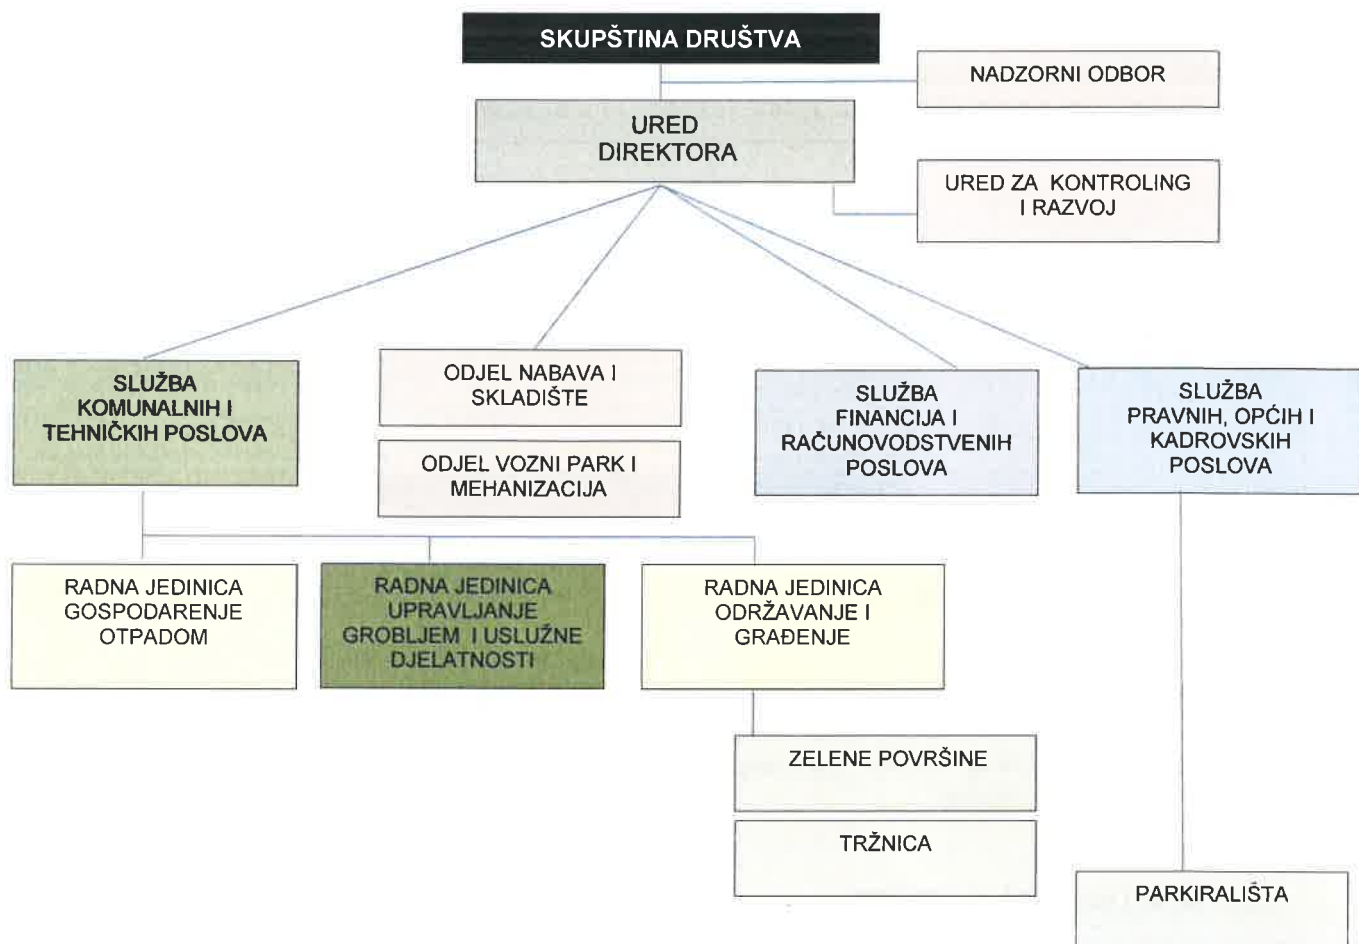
SKUPŠTINA DRUŠTVA

NADZORNI ODBOR

URED DIREKTORA

URED ZA KONTROLING I RAZVOJ

SLUŽBA KOMUNALNIH I TEHNIČKIH POSLOVA

ODJEL NABAVA I SKLADIŠTE

ODJEL VOZNI PARK I MEHANIZACIJA

SLUŽBA FINANCIJA I RAČUNOVODSTVENIH POSLOVA

SLUŽBA PRAVNIH, OPĆIH I KADROVSKIH POSLOVA

RADNA JEDINICA GOSPODARENJE OTPADOM

RADNA JEDINICA UPRAVLJANJE GROBLJEM I USLUŽNE DJELATNOSTI

RADNA JEDINICA ODRŽAVANJE I GRAĐENJE

ZELENE POVRŠINE

TRŽNICA

PARKIRALIŠTA